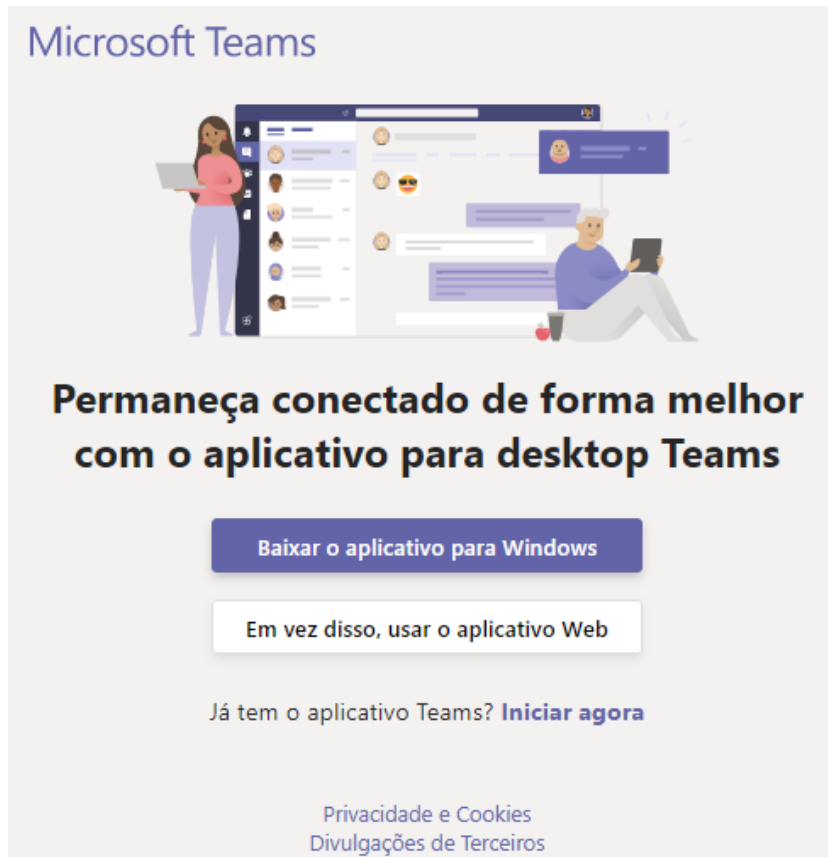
Microsoft Teams

Permaneça conectado de forma melhor com o aplicativo para desktop Teams

Baixar o aplicativo para Windows

Em vez disso, usar o aplicativo Web

Já tem o aplicativo Teams? Iniciar agora

Privacidade e Cookies
Divulgações de Terceiros